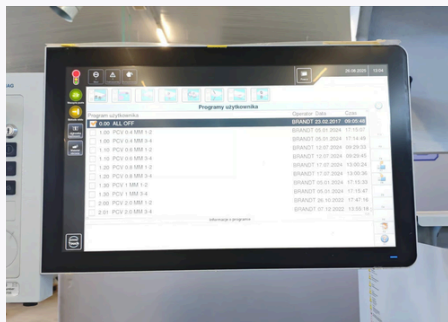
Programy użytkownika

Program użytkownika Operator Date Czas

| | | | |
|---|---|---|---|
| 0.00 ALL OFF | BRANDT | 23.02.2017 | 09:05:48 |
| 1.00 PCV 0.4 MM 1-2 | BRANDT | 05.01.2024 | 17:15:01 |
| 1.05 PCV 0.4 MM 3-4 | BRANDT | 05.01.2024 | 17:14:49 |
| 1.10 PCV 0.6 MM 1-2 | BRANDT | 12.07.2024 | 09:29:25 |
| 1.15 PCV 0.6 MM 3-4 | BRANDT | 13.07.2024 | 09:09:45 |
| 1.20 PCV 0.8 MM 1-2 | BRANDT | 17.07.2024 | 13:00:34 |
| 1.25 PCV 0.8 MM 3-4 | BRANDT | 17.07.2024 | 13:00:36 |
| 1.30 PCV 1 MM 1-2 | BRANDT | 05.01.2024 | 17:15:38 |
| 1.35 PCV 1 MM 3-4 | BRANDT | 05.01.2024 | 17:15:47 |
| 2.00 PCV 2.0 MM 1-2 | BRANDT | 26.10.2023 | 17:47:16 |
| 2.01 PCV 2.0 MM 3-4 | BRANDT | 07.10.2022 | 13:35:18 |

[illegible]